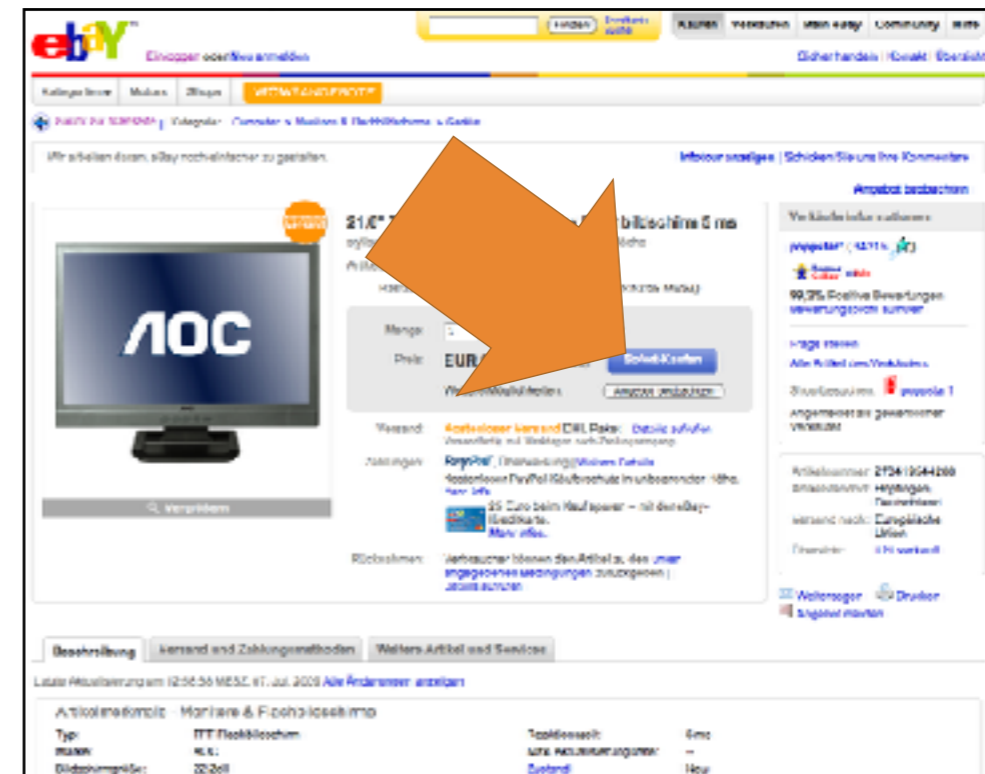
ebay

Einloggen oder Neu anmelden

Finden

Kaufen | Verkaufen | Mein eBay | Community | Hilfe

Sicher handeln | Kontakt | Übersicht

Kategorien | Motors | Shops | WEIHNACHTSANGEBOTE

Kategorie: Computer > Monitore & Flachbildschirme > Geräte

Wir arbeiten daran, eBay noch einfacher zu gestalten.

Infotour anzeigen | Schicken Sie uns Ihre Kommentare

Angebot beobachten

AOC

21,6" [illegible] bildschirm 5 ms

Menge:

Preis: EUR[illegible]

Sofort-Kaufen

Angebot beobachten

Versand: Kostenloser Versand DHL Paket Details aufrufen

Zahlungen: PayPal, Überweisung Weitere Details

Käuferschutz PayPal-Käuferschutz im unbegrenzter Höhe. Mehr Infos

25 Euro beim Kauf sparen – mit der eBay-Kreditkarte. Mehr Infos

Rücknahmen: Verbraucher können den Artikel zu den unten angegebenen Bedingungen zurückgeben | Details ansehen

Vergrößern

Verkäuferinformationen

99,3% Positive Bewertungen

Bewertungsprofil ansehen

Frage stellen

Alle Artikel des Verkäufers

Angemeldet als gewerblicher Verkäufer

Artikelnummer: 2704 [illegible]

Artikelstandort: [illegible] Deutschland

Versand nach: Europäische Union

Weitersagen | Drucken | Angebot melden

Beschreibung | Versand und Zahlungsmethoden | Weitere Artikel und Services

Letzte Aktualisierung am 12:56:56 MESZ, 17. Jul. 2009 Alle Änderungen anzeigen

Artikelmerkmale - Monitore & Flachbildschirme

Typ: TFT Flachbildschirm

Marke: AOC

Bildschirmgröße: 22 Zoll

Reaktionszeit: 5 ms

Zustand: Neu